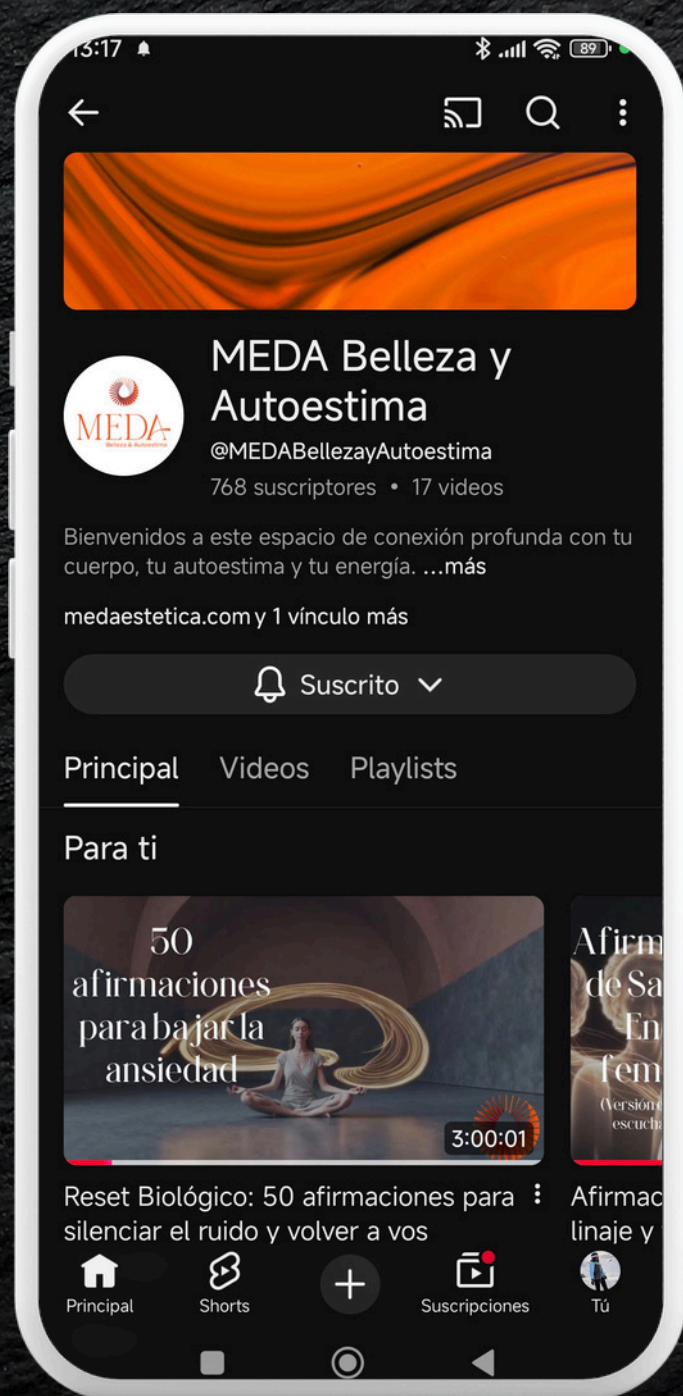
13:17

89

MEDA Belleza y Autoestima

MEDA
Belleza & Autoestima

@MEDABellezayAutoestima
768 suscriptores • 17 videos

Bienvenidos a este espacio de conexión profunda con tu cuerpo, tu autoestima y tu energía. ...más

medaestetica.com y 1 vínculo más

Suscrito

Principal Videos Playlists

Para ti

50 afirmaciones para bajar la ansiedad

3:00:01

Reset Biológico: 50 afirmaciones para silenciar el ruido y volver a vos

Afirm de Sa En fem (Versión escucha

Afirmac linaje y

Principal Shorts Suscripciones Tú